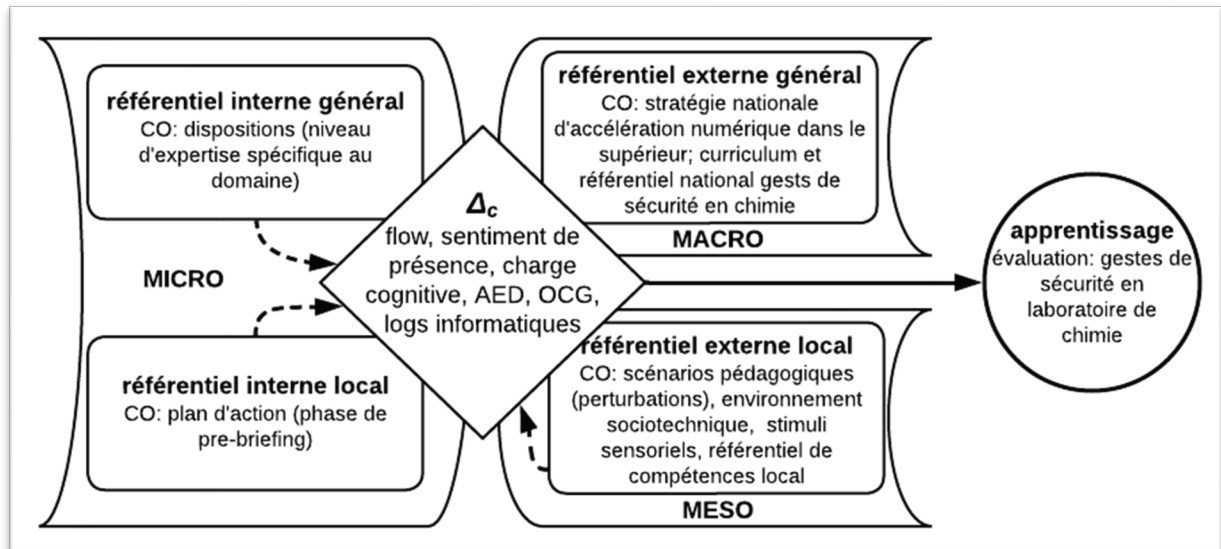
référentiel interne général
CO: dispositions (niveau d'expertise spécifique au domaine)

MICRO

référentiel interne local
CO: plan d'action (phase de pre-briefing)

$\Delta_c$
flow, sentiment de présence, charge cognitive, AED, OCG, logs informatiques

référentiel externe général
CO: stratégie nationale d'accélération numérique dans le supérieur; curriculum et référentiel national gests de sécurité en chimie

MACRO

référentiel externe local
CO: scénarios pédagogiques (perturbations), environnement sociotechnique, stimuli sensoriels, référentiel de compétences local

MESO

apprentissage
évaluation: gestes de sécurité en laboratoire de chimie